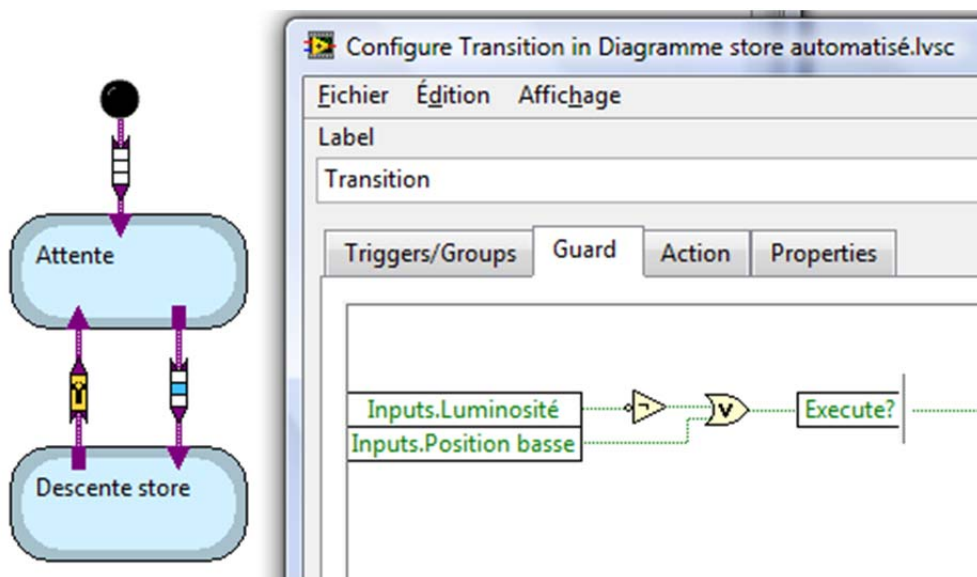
Attente

Descente store

Configure Transition in Diagramme store automatisé.lvsc

Fichier Édition Affichage

Label

Transition

Triggers/Groups Guard Action Properties

Inputs.Luminosité

Inputs.Position basse

Execute?